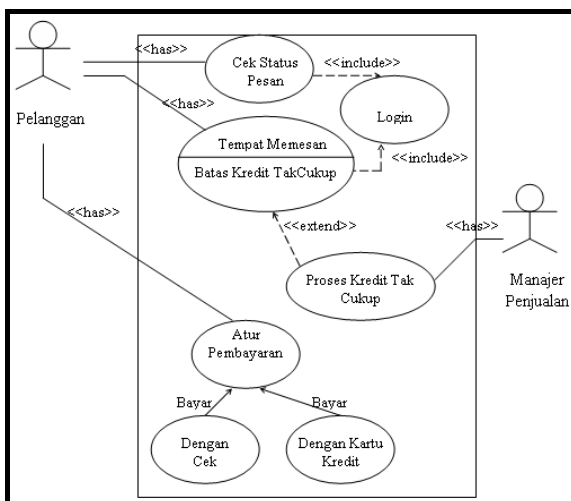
Pelanggan

<<has>>

Cek Status Pesan

<<include>>

Login

<<has>>

Tempat Memesan

Batas Kredit TakCukup

<<include>>

<<has>>

<<extend>>

<<has>>

Proses Kredit Tak Cukup

Manajer Penjualan

Atur Pembayaran

Bayar

Bayar

Dengan Cek

Dengan Kartu Kredit